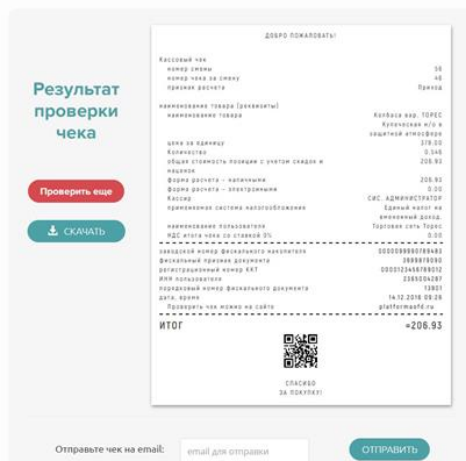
Результат проверки чека

Проверить еще

СКАЧАТЬ

ДОБРО ПОЖАЛОВАТЬ!

Кассовый чек
номер смены 56
номер чека за смену 48
признак расчета Приход

наименование товара (реквизиты)
наименование товара Колбаса вар. ТОРЕС Кулинарная н/о в защитной атмосфере
цена за единицу 379.00
Количество 0.546
общая стоимость позиции с учетом скидок и наценок 206.93
форма расчета - наличными 206.93
форма расчета - электронными 0.00
Кассир СИС. АДМИНИСТРАТОР
применяемая система налогообложения Единый налог на вмененный доход.
наименование пользователя Торговая сеть Торес
НДС итога чека со ставкой 0% 0.00

заводской номер фискального накопителя 0000099990789483
фискальный признак документа 3889879090
регистрационный номер ККТ 0000123456789012
ИНН пользователя 2365004287
порядковый номер фискального документа 13801
дата, время 14.12.2018 09:28
Проверить чек можно на сайте platformaofd.ru

ИТОГ =206.93

СПАСИБО
ЗА ПОКУПКУ!

Отправьте чек на email: email для отправки ОТПРАВИТЬ